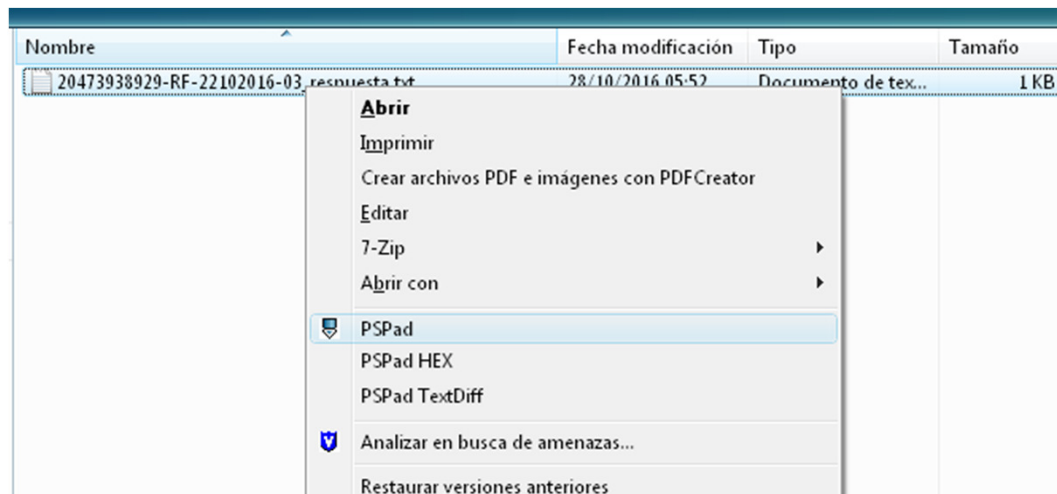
| Nombre | Fecha modificación | Tipo | Tamaño |
|---|---|---|---|
| 20473938929-RF-22102016-03_respuesta.txt | 28/10/2016 05:52 | Documento de tex... | 1 KB |

Abrir
Imprimir
Crear archivos PDF e imágenes con PDFCreator
Editar
7-Zip
Abrir con
PSPad
PSPad HEX
PSPad TextDiff
Analizar en busca de amenazas...
Restaurar versiones anteriores